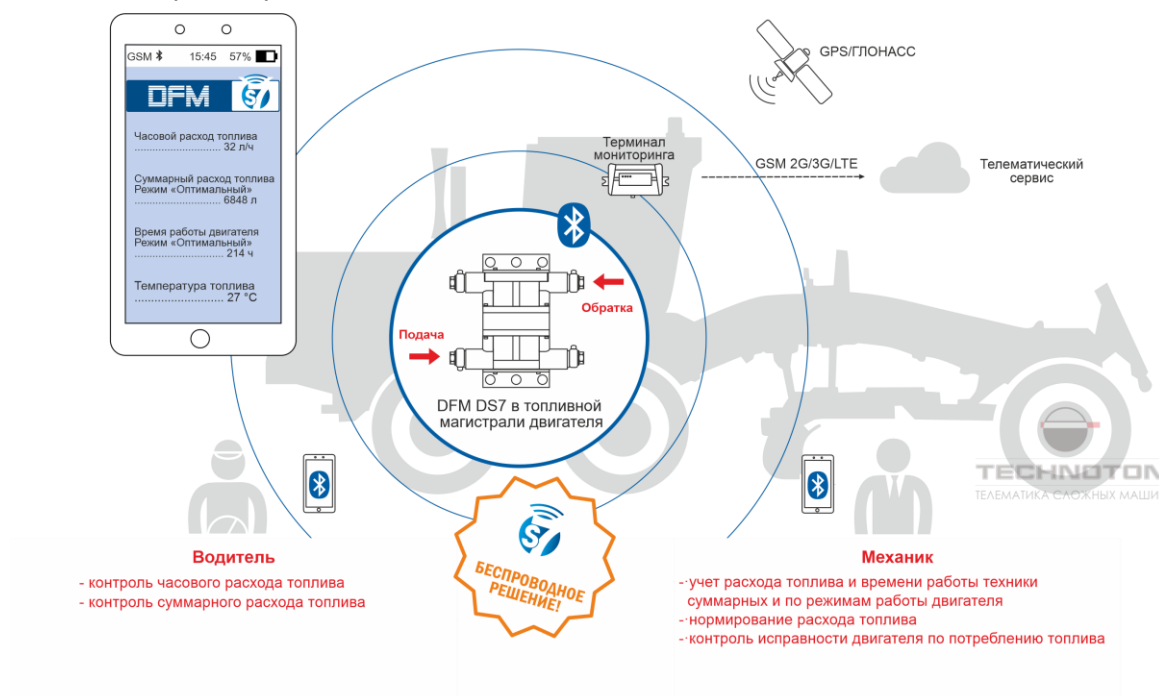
GSM 15:45 57%

DFM S7

Часовой расход топлива
............................ 32 л/ч

Суммарный расход топлива
Режим «Оптимальный»
............................ 6848 л

Время работы двигателя
Режим «Оптимальный»
............................ 214 ч

Температура топлива
............................ 27 °C

GPS/ГЛОНАСС

Терминал мониторинга

GSM 2G/3G/LTE

Телематический сервис

Обратка

Подача

DFM DS7 в топливной магистрали двигателя

TECHNOTON
ТЕЛЕМАТИКА СЛОЖНЫХ МАШИ

S7
БЕСПРОВОДНОЕ РЕШЕНИЕ!

Водитель
- контроль часового расхода топлива
- контроль суммарного расхода топлива

Механик
- учет расхода топлива и времени работы техники суммарных и по режимам работы двигателя
- нормирование расхода топлива
- контроль исправности двигателя по потреблению топлива